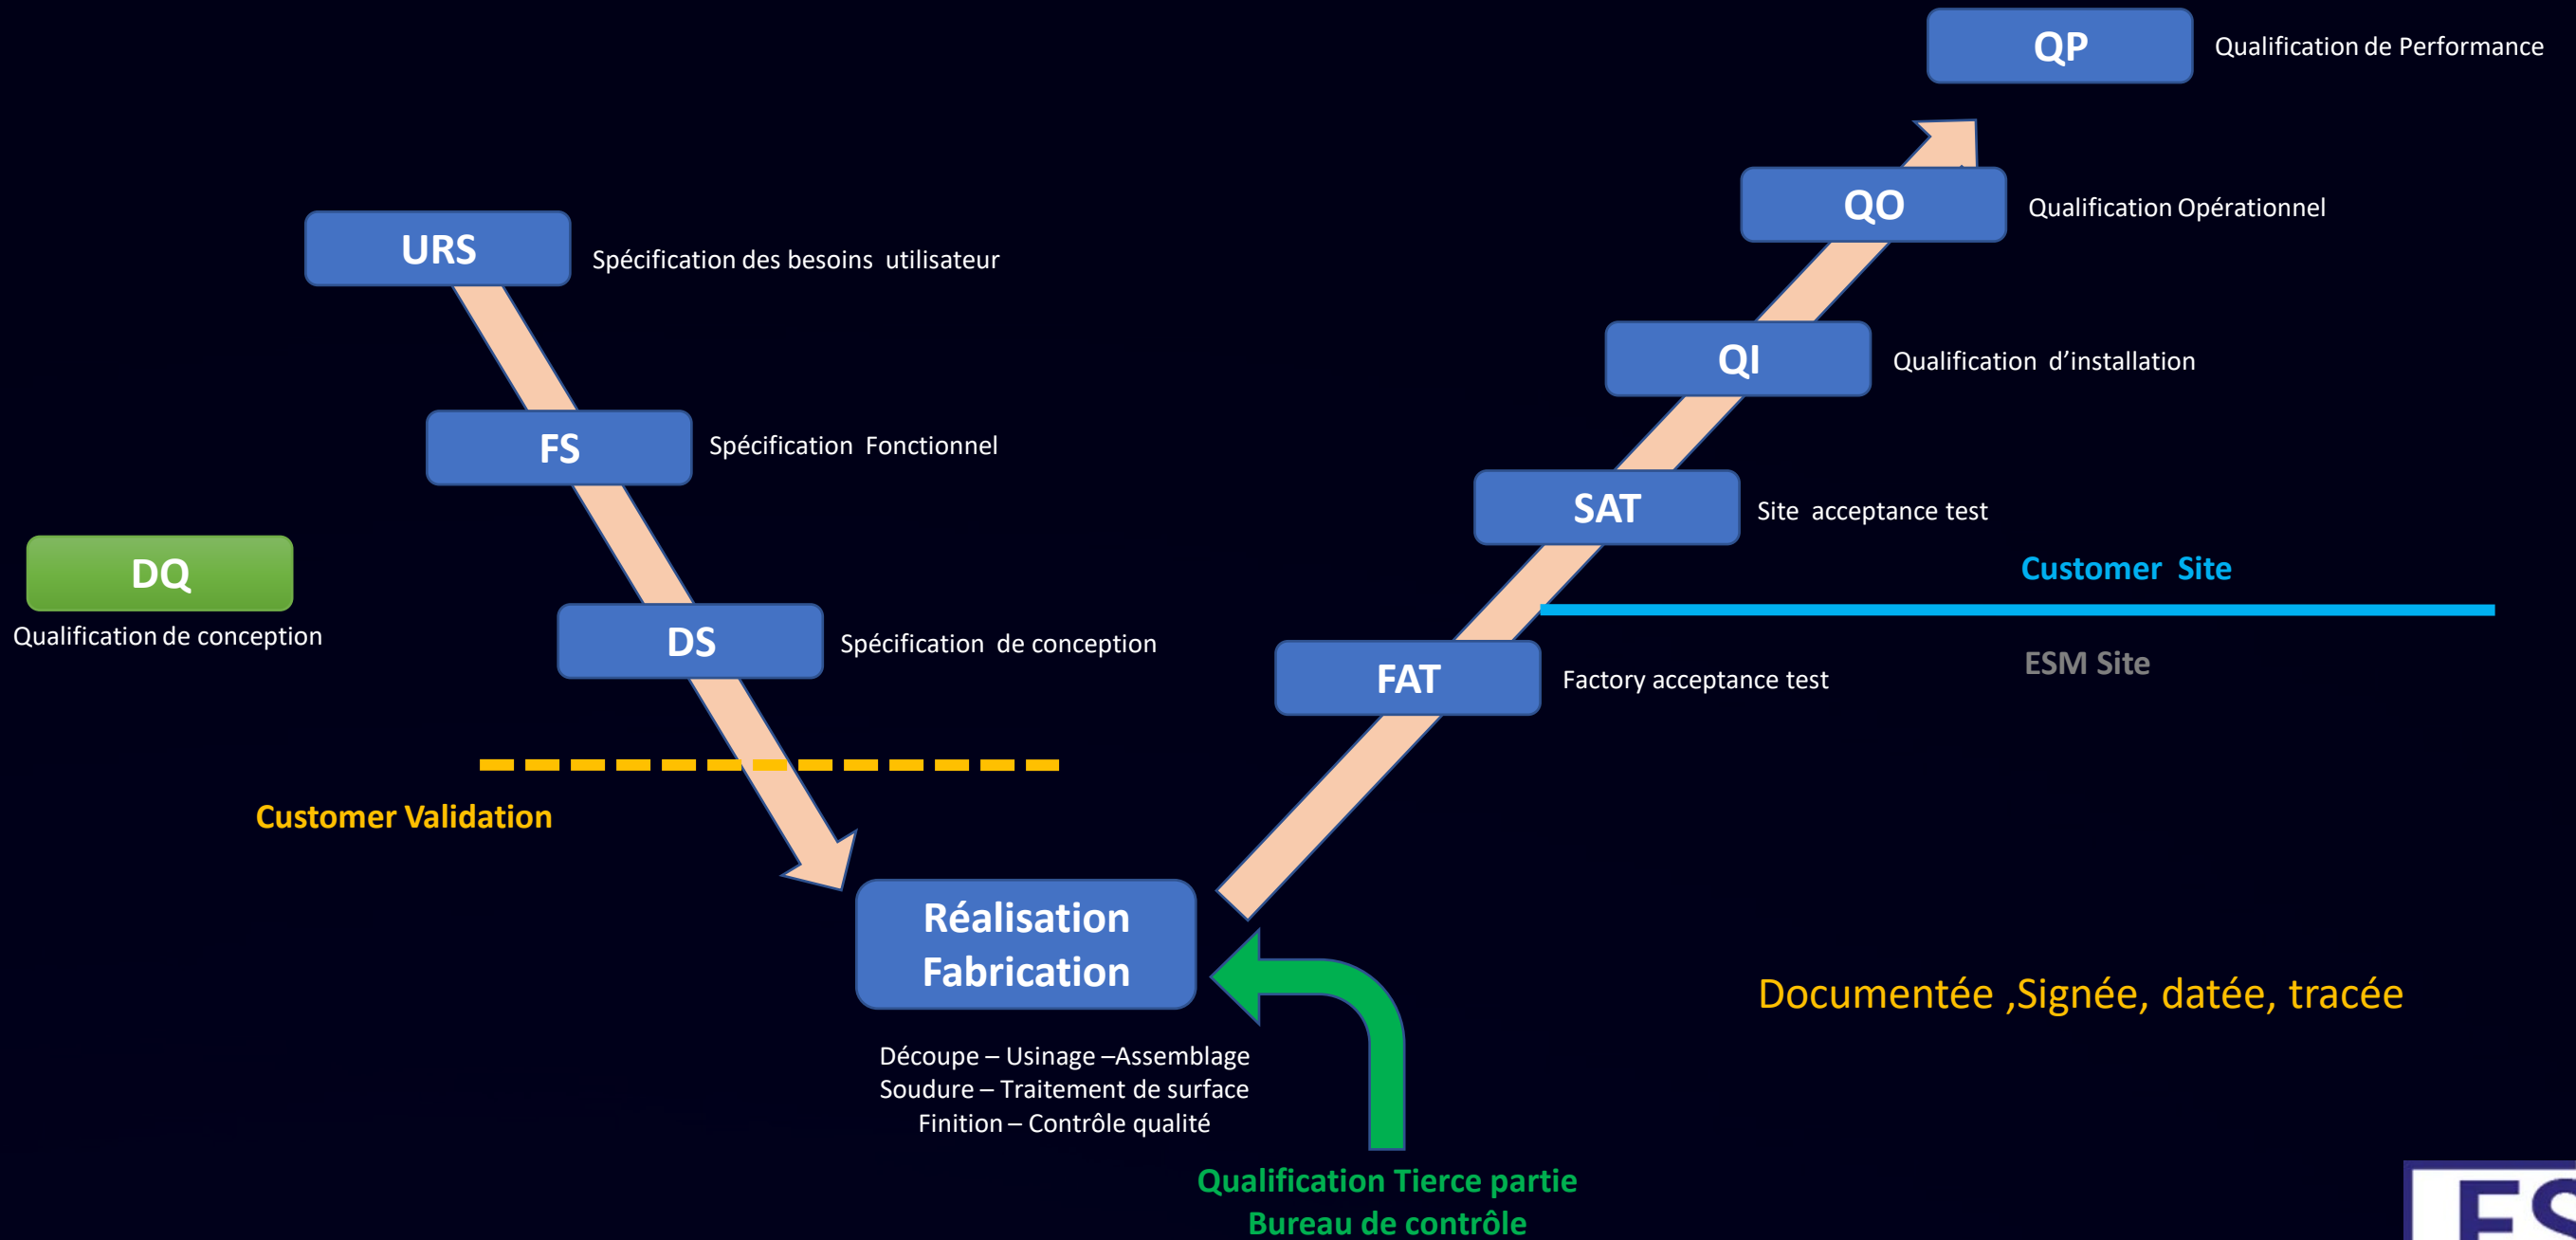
QP
Qualification de Performance

QO
Qualification Opérationnel

URS
Spécification des besoins utilisateur

QI
Qualification d'installation

FS
Spécification Fonctionnel

SAT
Site acceptance test

Customer Site

DQ
Qualification de conception

DS
Spécification de conception

FAT
Factory acceptance test

ESM Site

Customer Validation

Réalisation Fabrication

Documentée ,Signée, datée, tracée

Découpe – Usinage –Assemblage
Soudure – Traitement de surface
Finition – Contrôle qualité

Qualification Tierce partie
Bureau de contrôle

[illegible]